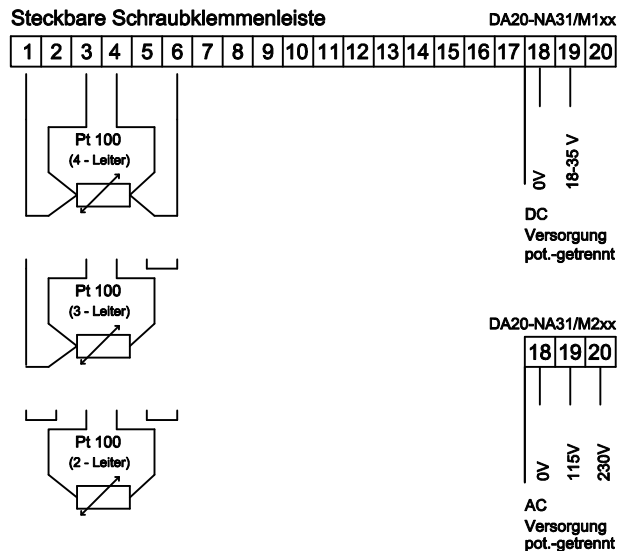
Steckbare Schraubklemmenleiste

DA20-NA31/M1xx

| 1 | 2 | 3 | 4 | 5 | 6 | 7 | 8 | 9 | 10 | 11 | 12 | 13 | 14 | 15 | 16 | 17 | 18 | 19 | 20 |
|---|---|---|---|---|---|---|---|---|---|---|---|---|---|---|---|---|---|---|---|

Pt 100
(4 - Leiter)

0V
18-35 V

DC
Versorgung
pot.-getrennt

Pt 100
(3 - Leiter)

DA20-NA31/M2xx

| 18 | 19 | 20 |
|---|---|---|

Pt 100
(2 - Leiter)

0V
115V
230V

AC
Versorgung
pot.-getrennt